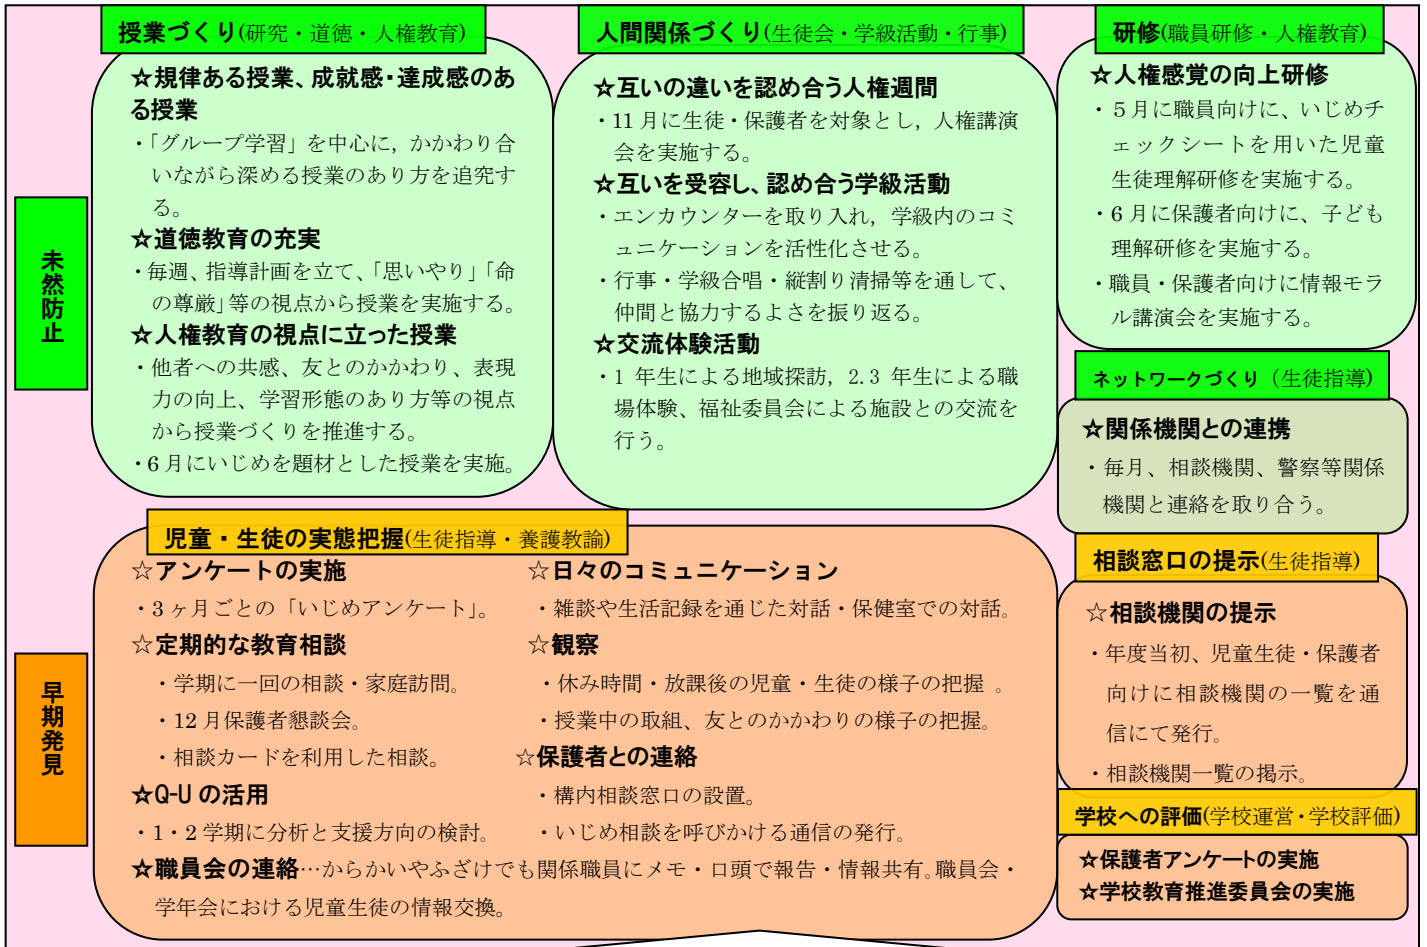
未然防止

授業づくり(研究・道徳・人権教育)

☆規律ある授業、成就感･達成感のある授業

・「グループ学習」を中心に，かかわり合いながら深める授業のあり方を追究する。

☆道徳教育の充実

・毎週、指導計画を立て、「思いやり」「命の尊厳」等の視点から授業を実施する。

☆人権教育の視点に立った授業

・他者への共感、友とのかかわり、表現力の向上、学習形態のあり方等の視点から授業づくりを推進する。

・6月にいじめを題材とした授業を実施。

人間関係づくり(生徒会・学級活動・行事)

☆互いの違いを認め合う人権週間

・11 月に生徒・保護者を対象とし，人権講演会を実施する。

☆互いを受容し、認め合う学級活動

・エンカウンターを取り入れ，学級内のコミュニケーションを活性化させる。

・行事・学級合唱・縦割り清掃等を通して、仲間と協力するよさを振り返る。

☆交流体験活動

・1 年生による地域探訪，2.3 年生による職場体験、福祉委員会による施設との交流を行う。

研修(職員研修・人権教育)

☆人権感覚の向上研修

・５月に職員向けに、いじめチェックシートを用いた児童生徒理解研修を実施する。

・6 月に保護者向けに、子ども理解研修を実施する。

・職員・保護者向けに情報モラル講演会を実施する。

ネットワークづくり（生徒指導）

☆関係機関との連携

・毎月、相談機関、警察等関係機関と連絡を取り合う。

早期発見

児童・生徒の実態把握(生徒指導・養護教諭)

☆アンケートの実施

・3ヶ月ごとの「いじめアンケート」。

☆定期的な教育相談

・学期に一回の相談・家庭訪問。

・12 月保護者懇談会。

・相談カードを利用した相談。

☆Q-U の活用

・1・2 学期に分析と支援方向の検討。

☆日々のコミュニケーション

・雑談や生活記録を通じた対話・保健室での対話。

☆観察

・休み時間・放課後の児童・生徒の様子の把握 。

・授業中の取組、友とのかかわりの様子の把握。

☆保護者との連絡

・構内相談窓口の設置。

・いじめ相談を呼びかける通信の発行。

☆職員会の連絡…からかいやふざけでも関係職員にメモ・口頭で報告・情報共有。職員会・学年会における児童生徒の情報交換。

相談窓口の提示(生徒指導)

☆相談機関の提示

・年度当初、児童生徒・保護者向けに相談機関の一覧を通信にて発行。

・相談機関一覧の掲示。

学校への評価(学校運営・学校評価)

☆保護者アンケートの実施
☆学校教育推進委員会の実施